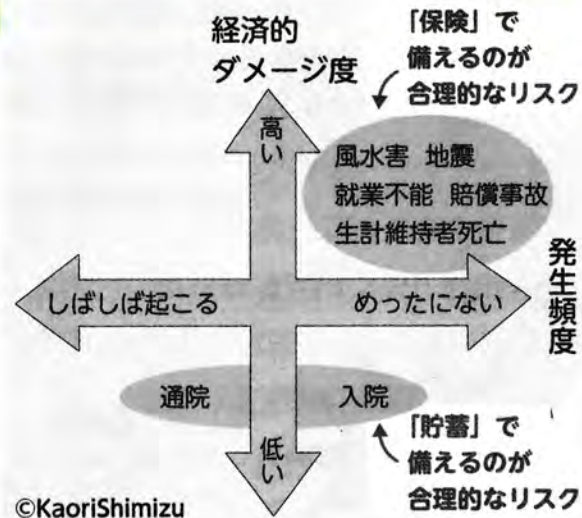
経済的
ダメージ度

「保険」で
備えるのが
合理的なリスク

高い

風水害　地震
就業不能　賠償事故
生計維持者死亡

発生頻度

しばしば起こる

めったにない

通院

入院

低い

「貯蓄」で
備えるのが
合理的なリスク

©KaoriShimizu